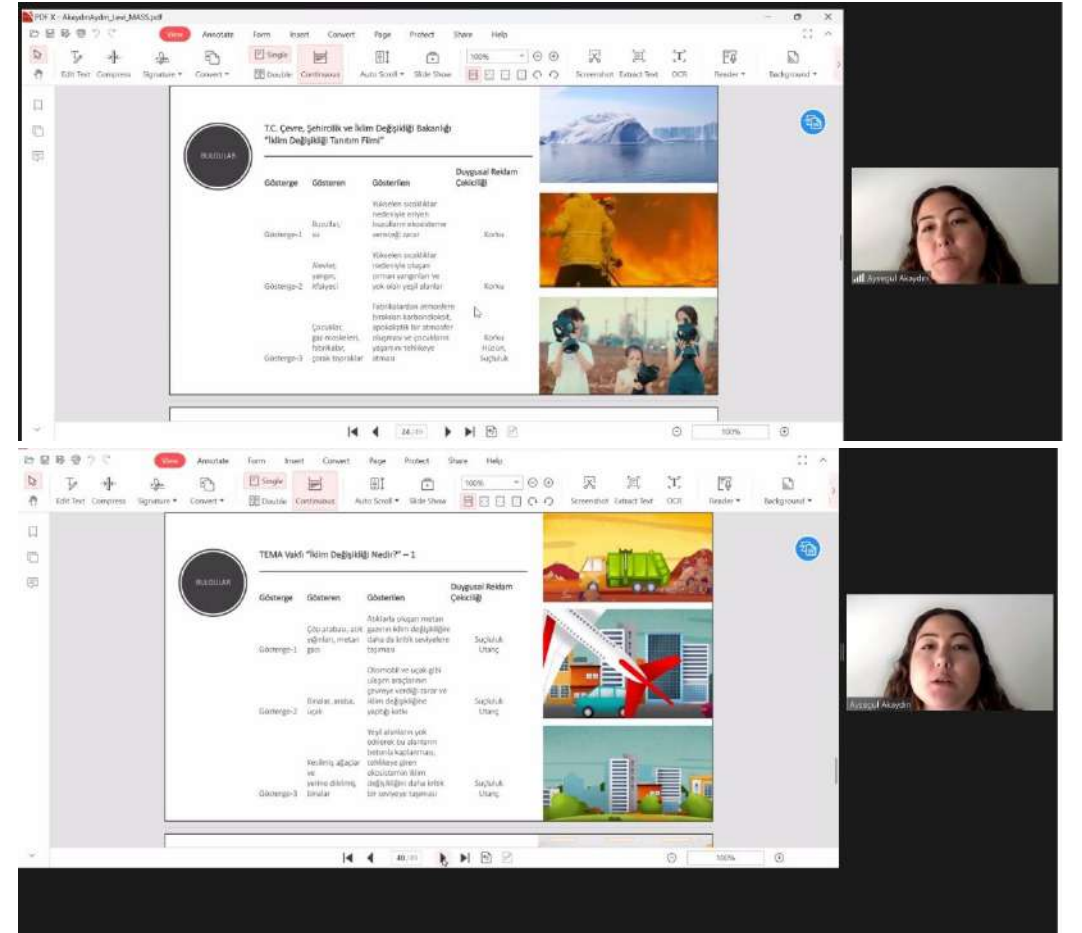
PDF X - AkaydinAydin_Lewi_MASS.pdf

View Annotate Form Insert Convert Page Protect Share Help

Edit Text Compress Signature Convert Single Double Continuous Auto Scroll Slide Show 100% Screenshot Extract Text OCR Reader Background

BULGULAR

T.C. Çevre, Şehircilik ve İklim Değişikliği Bakanlığı "İklim Değişikliği Tanıtım Filmi"

| Gösterge | Gösteren | Gösterilen | Duygusal Reklam Çekiciliği |
|---|---|---|---|
| Gösterge-1 | Buzullar, su | Yükselen sıcaklıklar nedeniyle eriyen buzulların ekosisteme verdiği zarar | Korku |
| Gösterge-2 | Alevler, yangın, itfaiyeci | Yükselen sıcaklıklar nedeniyle oluşan orman yangınları ve yok olan yeşil alanlar | Korku |
| Gösterge-3 | Çocuklar, gaz maskeleri, fabrikalar, çorak topraklar | Fabrikalardan atmosfere bırakılan karbondioksit, apokaliptik bir atmosfer oluşması ve çocukların yaşamını tehlikeye atması | Korku Hüzün Suçluluk |

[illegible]

Ayşegül Akaydın

View Annotate Form Insert Convert Page Protect Share Help

Edit Text Compress Signature Convert Single Double Continuous Auto Scroll Slide Show 100% Screenshot Extract Text OCR Reader Background

BULGULAR

TEMA Vakfı "İklim Değişikliği Nedir?" – 1

| Gösterge | Gösteren | Gösterilen | Duygusal Reklam Çekiciliği |
|---|---|---|---|
| Gösterge-1 | Çöp arabası, atık yığınları, metan gazı | Atıklarla oluşan metan gazının iklim değişikliğini daha da kritik seviyelere taşıması | Suçluluk Utanç |
| Gösterge-2 | Binalar, araba, uçak | Otomobil ve uçak gibi ulaşım araçlarının çevreye verdiği zarar ve iklim değişikliğine yaptığı katkı | Suçluluk Utanç |
| Gösterge-3 | Kesilmiş ağaçlar ve yerine dikilmiş binalar | Yeşil alanların yok edilerek bu alanların betonla kaplanması, tehlikeye giren ekosistemin iklim değişikliğini daha kritik bir seviyeye taşıması | Suçluluk Utanç |

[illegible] 100%

Ayşegül Akaydın